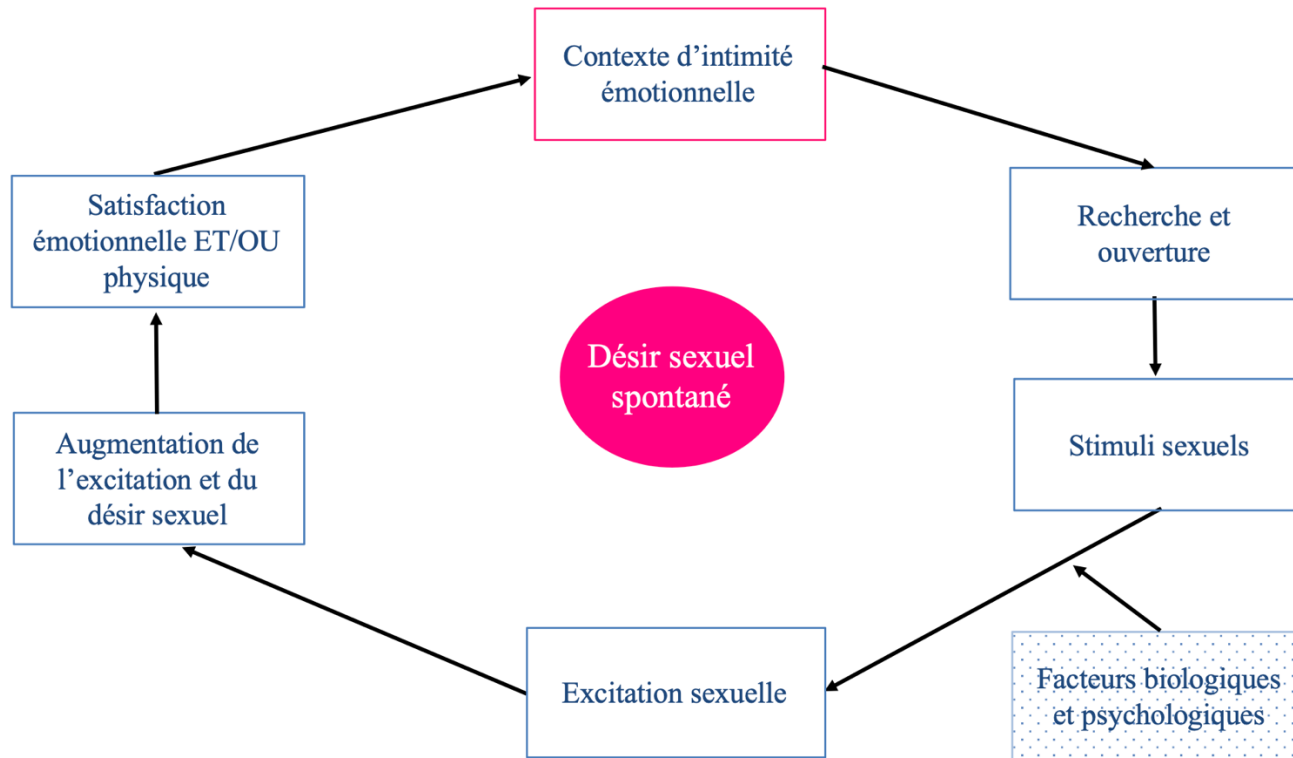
Contexte d’intimité émotionnelle

Recherche et ouverture

Stimuli sexuels

Facteurs biologiques et psychologiques

Excitation sexuelle

Augmentation de l’excitation et du désir sexuel

Satisfaction émotionnelle ET/OU physique

Désir sexuel spontané